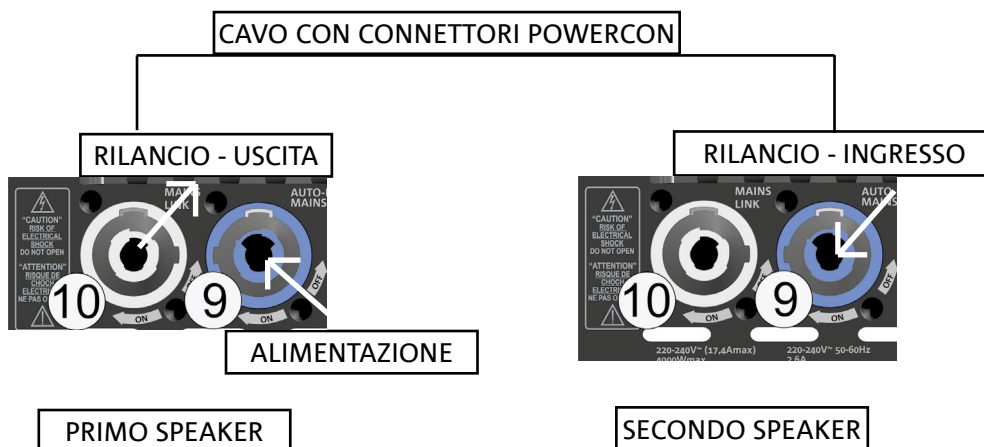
CAVO CON CONNETTORI POWERCON

RILANCIO - USCITA

"CAUTION" RISK OF ELECTRICAL SHOCK DO NOT OPEN

"ATTENTION" RISQUE DE CHOC ELECTRIQUE NE PAS O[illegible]

MAINS LINK

AUTO-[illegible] MAINS

10

9

ON

OFF

ALIMENTAZIONE

RILANCIO - INGRESSO

"CAUTION" RISK OF ELECTRICAL SHOCK DO NOT OPEN

"ATTENTION" RISQUE DE CHOC ELECTRI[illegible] NE PAS O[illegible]

MAINS LINK

AUTO MAINS

10

9

ON

OFF

220-240V~ (17,4Amax) 4000Wmax

220-240V~ 50-60Hz 2,6A

PRIMO SPEAKER

SECONDO SPEAKER